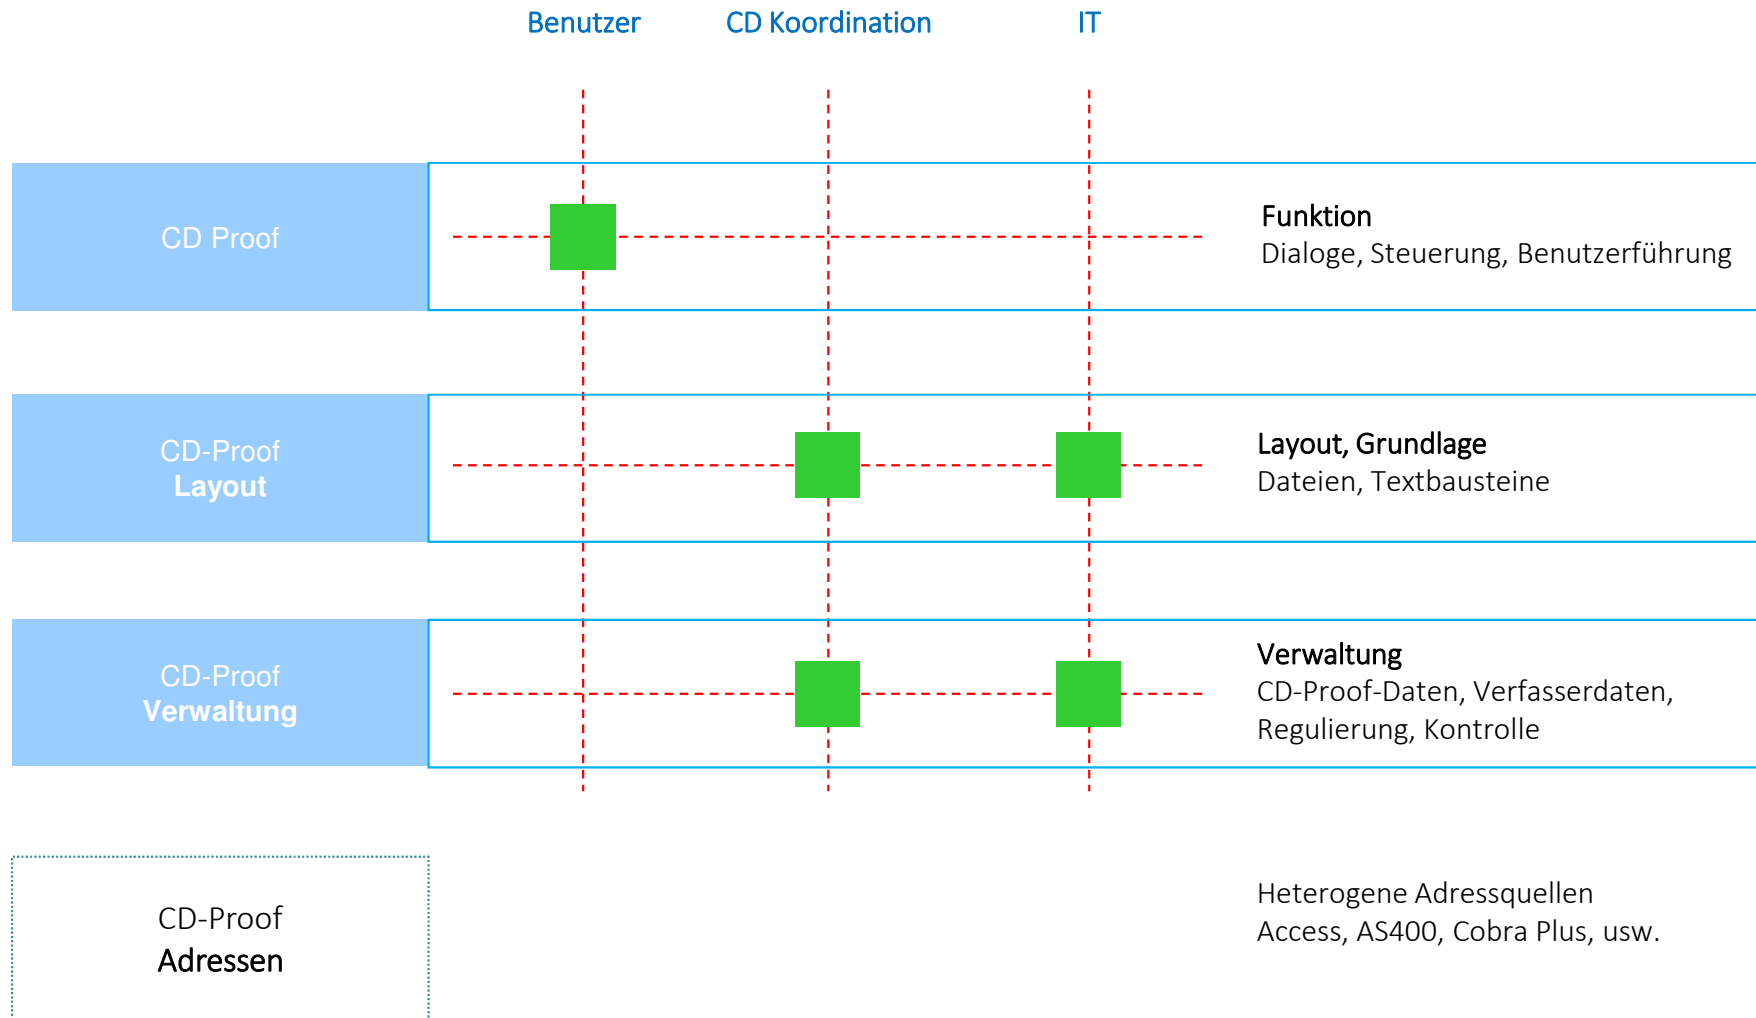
Benutzer CD Koordination IT

CD Proof

Funktion
Dialoge, Steuerung, Benutzerführung

CD-Proof
Layout

Layout, Grundlage
Dateien, Textbausteine

CD-Proof
Verwaltung

Verwaltung
CD-Proof-Daten, Verfasserdaten, Regulierung, Kontrolle

CD-Proof
Adressen

Heterogene Adressquellen
Access, AS400, Cobra Plus, usw.